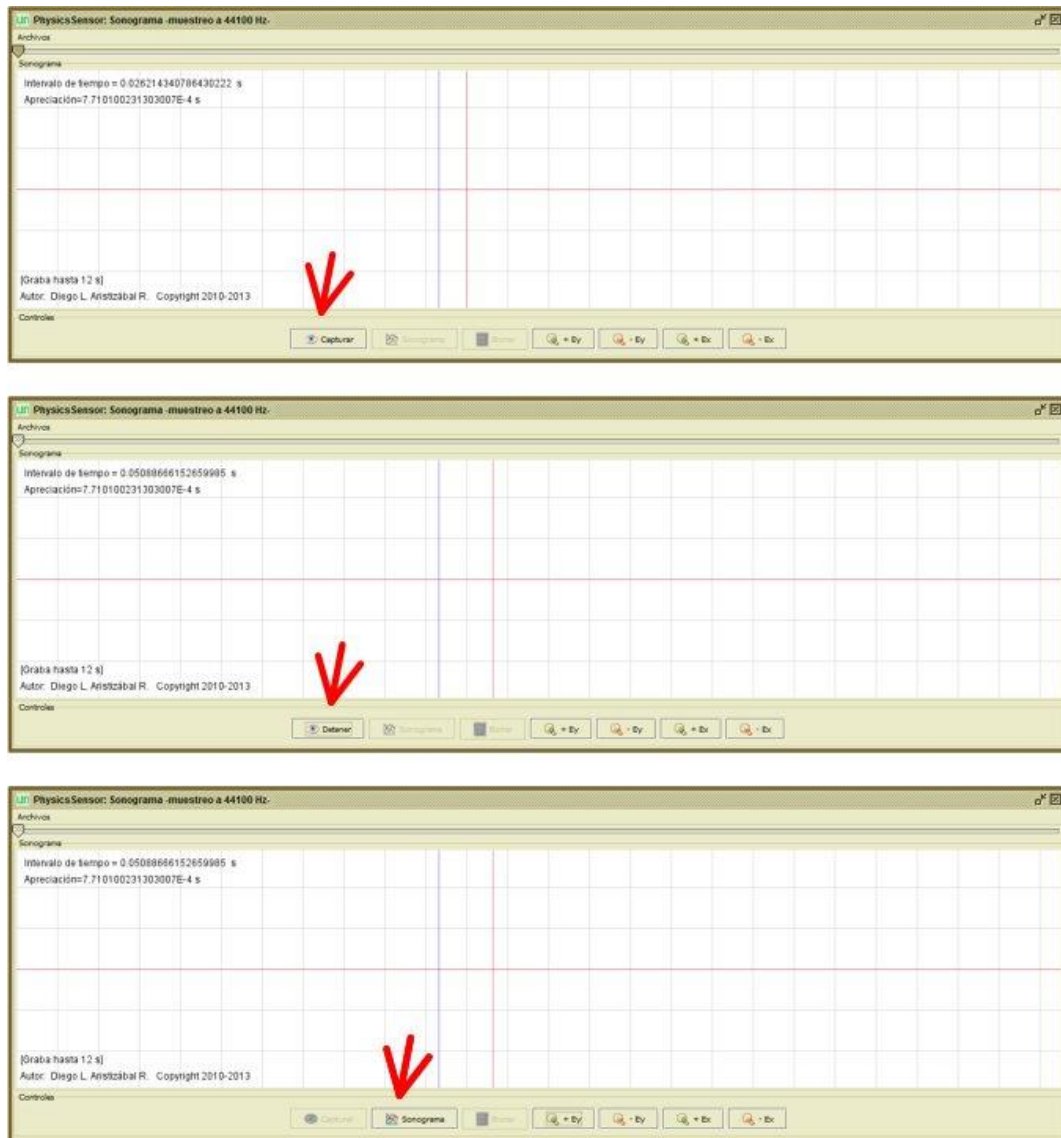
un PhysicsSensor: Sonograma -muestreo a 44100 Hz-
Archivos
Sonograma
Intervalo de tiempo = 0.026214340786430222 s
Apreciación=7.710100231303007E-4 s
[Graba hasta 12 s]
Autor: Diego L. Aristizábal R. Copyright 2010-2013
Controles
Capturar | Sonograma | Borrar | + Ey | - Ey | + Ex | - Ex

un PhysicsSensor: Sonograma -muestreo a 44100 Hz-
Archivos
Sonograma
Intervalo de tiempo = 0.05088666152659985 s
Apreciación=7.710100231303007E-4 s
[Graba hasta 12 s]
Autor: Diego L. Aristizábal R. Copyright 2010-2013
Controles
Detener | Sonograma | Borrar | + Ey | - Ey | + Ex | - Ex

un PhysicsSensor: Sonograma -muestreo a 44100 Hz-
Archivos
Sonograma
Intervalo de tiempo = 0.05088666152659985 s
Apreciación=7.710100231303007E-4 s
[Graba hasta 12 s]
Autor: Diego L. Aristizábal R. Copyright 2010-2013
Controles
Capturar | Sonograma | Borrar | + Ey | - Ey | + Ex | - Ex